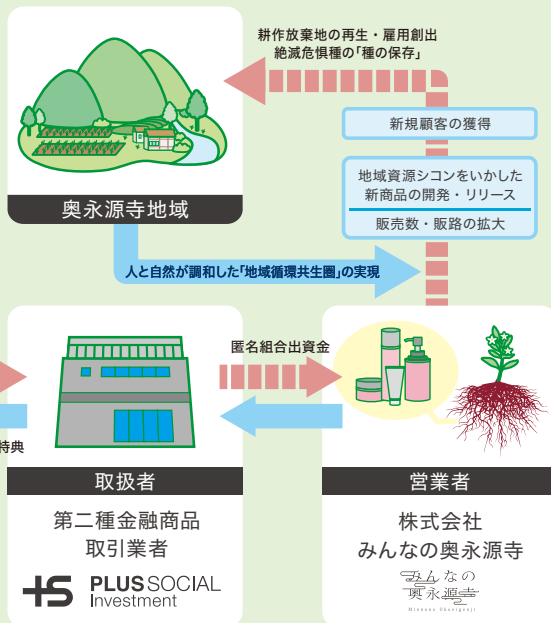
耕作放棄地の再生・雇用創出
絶滅危惧種の「種の保存」

新規顧客の獲得

地域資源シコンをいかした新商品の開発・リリース

販売数・販路の拡大

奥永源寺地域

人と自然が調和した「地域循環共生圏」の実現

匿名組合出資金

特典

取扱者

第二種金融商品
取引業者

PLUS SOCIAL Investment

営業者

株式会社
みんなの奥永源寺

みんなの奥永源寺
Minnano Okueigenji